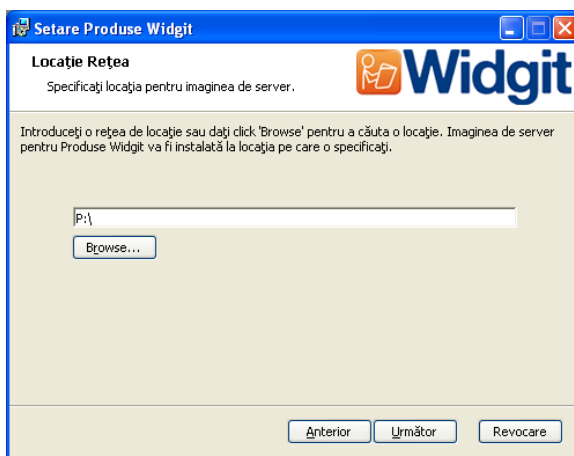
Setare Produse Widgit

Locaţie Reţea

Specificaţi locaţia pentru imaginea de server.

Widgit

Introduceţi o reţea de locaţie sau daţi click 'Browse' pentru a căuta o locaţie. Imaginea de server pentru Produse Widgit va fi instalată la locaţia pe care o specificaţi.

P:\

Browse...

Anterior

Următor

Revocare